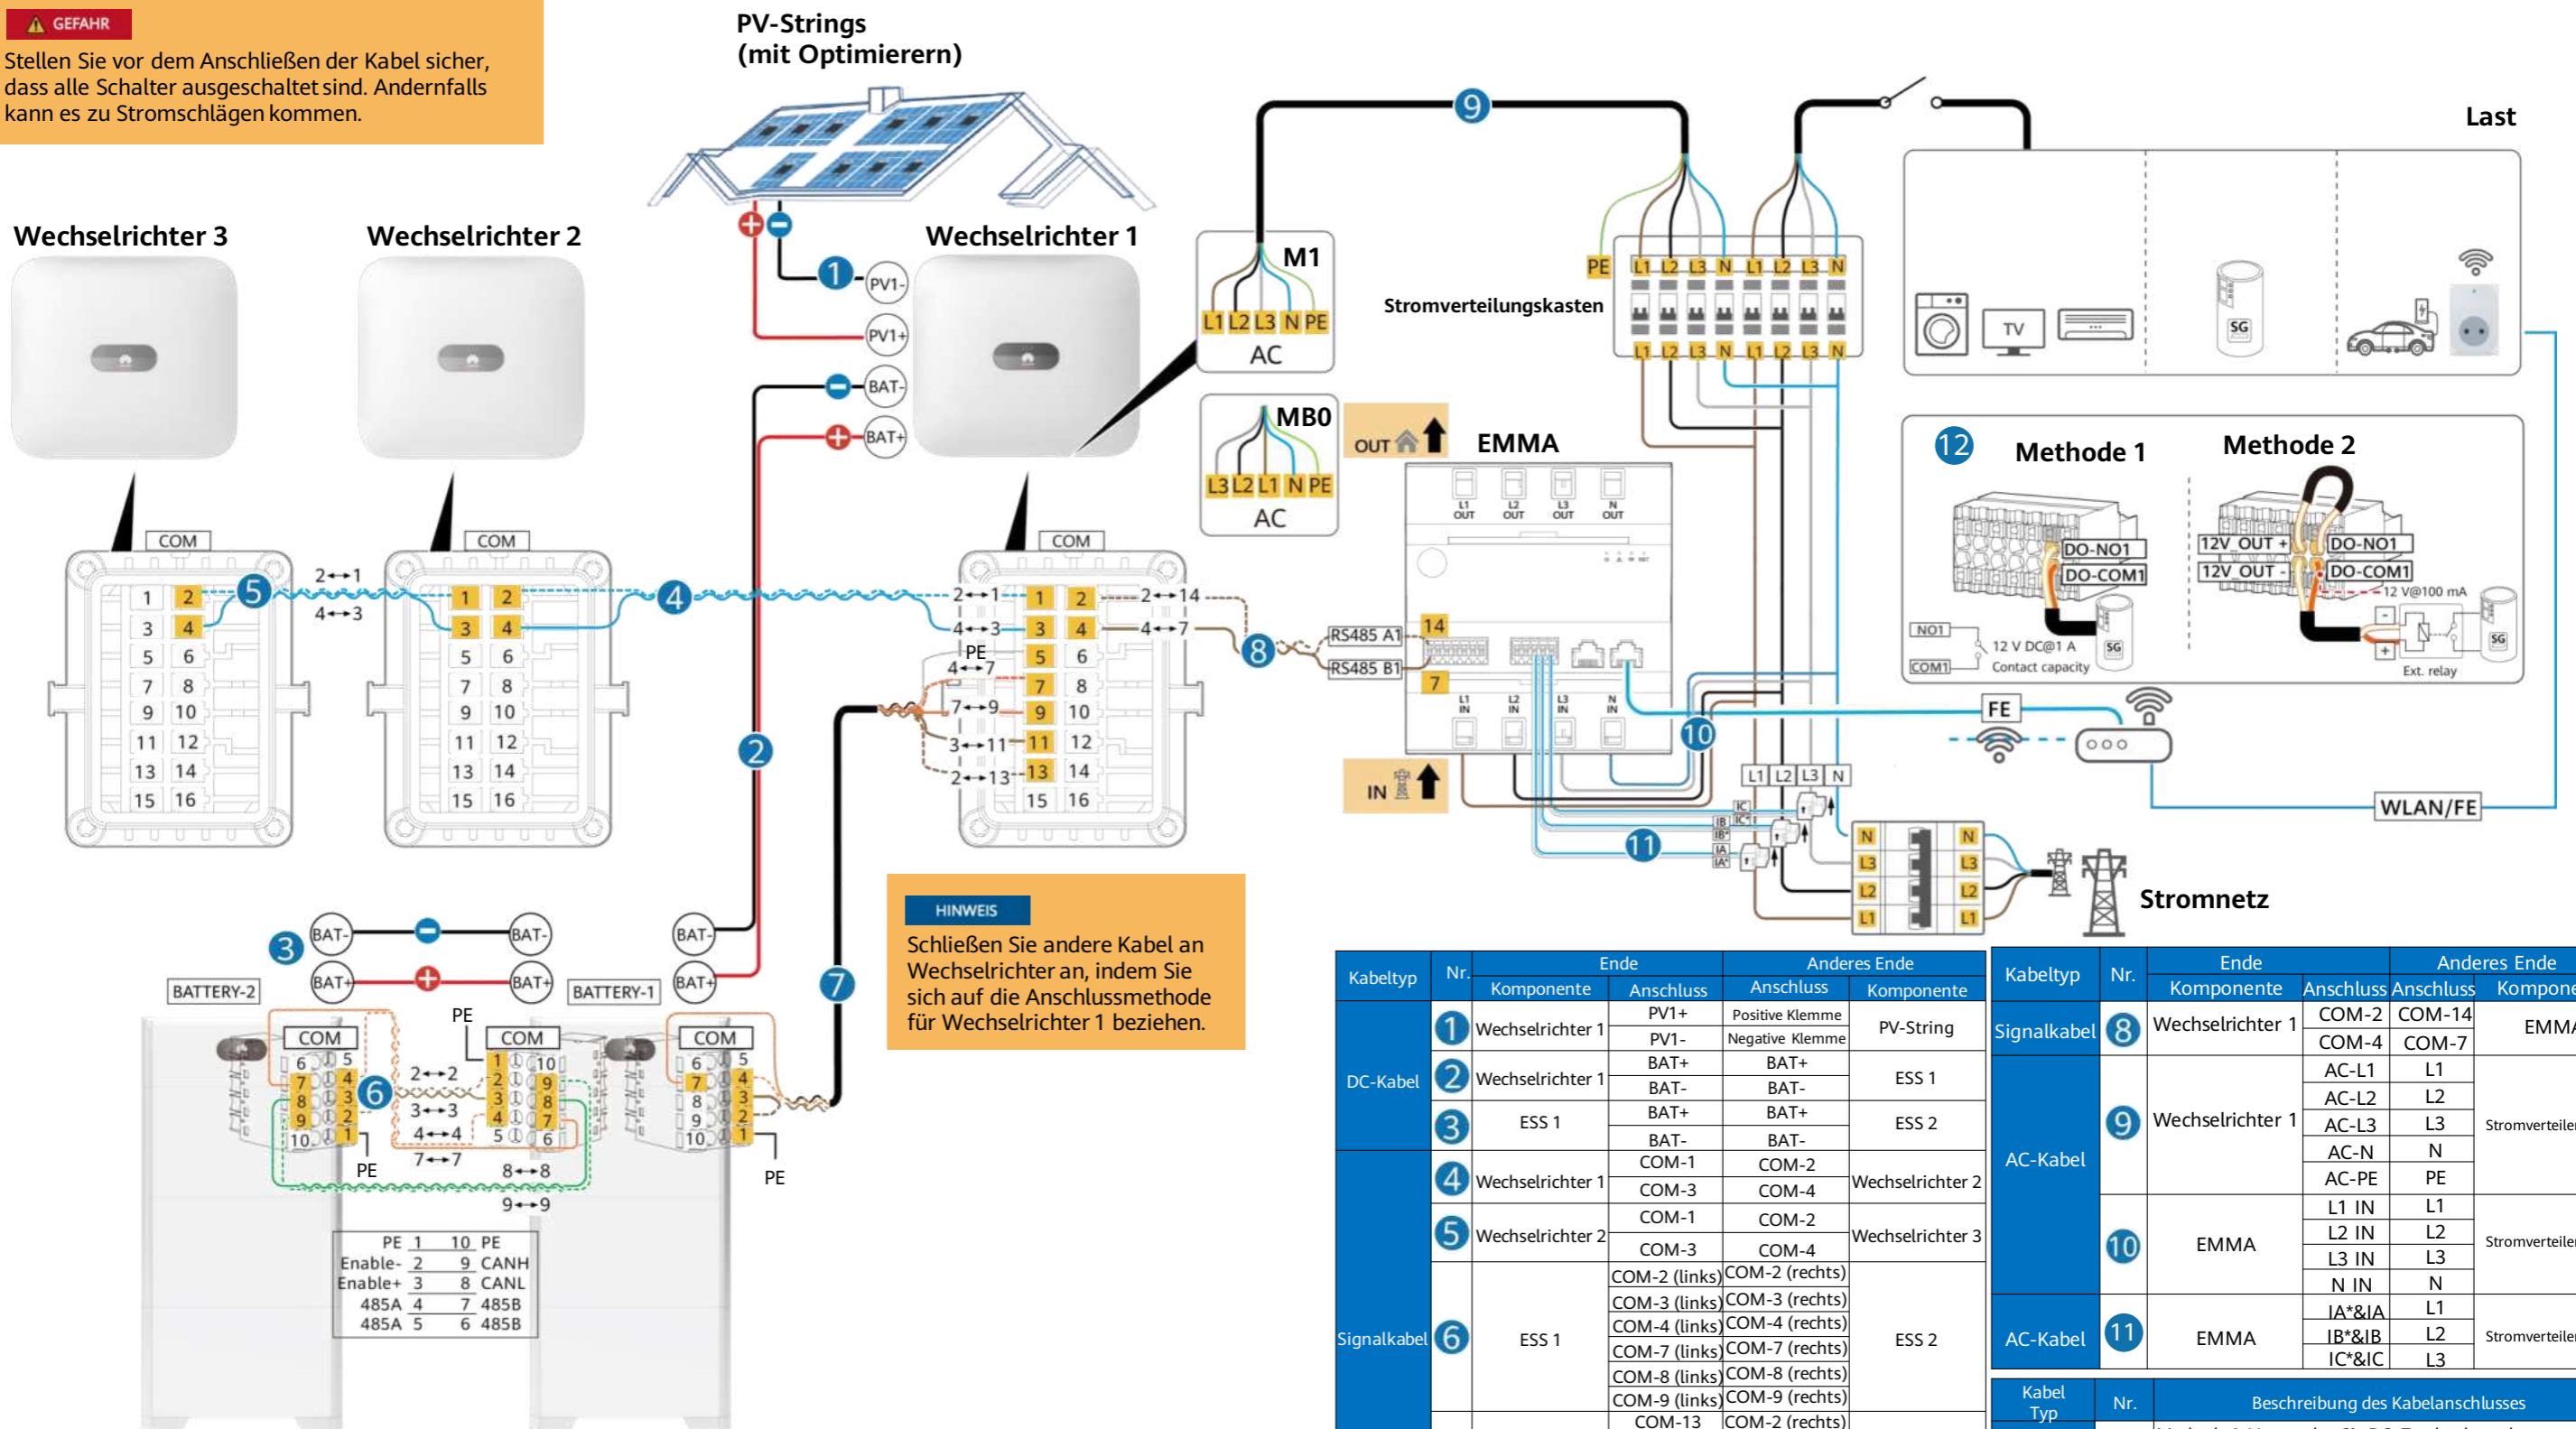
GEFAHR
Stellen Sie vor dem Anschließen der Kabel sicher, dass alle Schalter ausgeschaltet sind. Andernfalls kann es zu Stromschlägen kommen.

PV-Strings
(mit Optimierern)

Last

Wechselrichter 3
Wechselrichter 2
Wechselrichter 1

PV1-
PV1+
BAT-
BAT+

M1
L1 L2 L3 N PE
AC

MB0
L3 L2 L1 N PE
AC

PE
L1 L2 L3 N L1 L2 L3 N
Stromverteilungskasten
L1 L2 L3 N L1 L2 L3 N

TV
SG

OUT
EMMA
L1 OUT L2 OUT L3 OUT N OUT

12 Methode 1
Methode 2
DO-NO1
DO-COM1
12V OUT +
12V OUT -
DO-NO1
DO-COM1
12 V@100 mA
NO1
COM1
12 V DC@1 A
Contact capacity
SG
Ext. relay
SG

COM
1 2
3 4
5 6
7 8
9 10
11 12
13 14
15 16

2↔1
4↔3

COM
1 2
3 4
5 6
7 8
9 10
11 12
13 14
15 16

COM
2↔1
4↔3
PE
4↔7
7↔9
3↔11
2↔13
1 2
3 4
5 6
7 8
9 10
11 12
13 14
15 16
2↔14
4↔7

RS485 A1
RS485 B1
14
7
L1 IN L2 IN L3 IN N IN

FE
IN
L1 L2 L3 N
IC IC* IB IB* IA IA*
N L3 L2 L1
N L3 L2 L1
WLAN/FE
Stromnetz

BAT- BAT-
BAT+ BAT+
BATTERY-2
BATTERY-1
BAT-
BAT+

COM
6 5
7 4
8 3
9 2
10 1
PE
2↔2
3↔3
4↔4
7↔7
8↔8
9↔9
PE
COM
1 10
2 9
3 8
4 7
5 6
COM
6 5
7 4
8 3
9 2
10 1
PE

| PE | 1 | 10 | PE |
|---|---|---|---|
| Enable- | 2 | 9 | CANH |
| Enable+ | 3 | 8 | CANL |
| 485A | 4 | 7 | 485B |
| 485A | 5 | 6 | 485B |

HINWEIS
Schließen Sie andere Kabel an Wechselrichter an, indem Sie sich auf die Anschlussmethode für Wechselrichter 1 beziehen.

| Kabeltyp | Nr. | Ende Komponente | Ende Anschluss | Anderes Ende Anschluss | Anderes Ende Komponente |
|---|---|---|---|---|---|
| DC-Kabel | 1 | Wechselrichter 1 | PV1+ | Positive Klemme | PV-String |
| | | | PV1- | Negative Klemme | |
| | 2 | Wechselrichter 1 | BAT+ | BAT+ | ESS 1 |
| | | | BAT- | BAT- | |
| | 3 | ESS 1 | BAT+ | BAT+ | ESS 2 |
| | | | BAT- | BAT- | |
| Signalkabel | 4 | Wechselrichter 1 | COM-1 | COM-2 | Wechselrichter 2 |
| | | | COM-3 | COM-4 | |
| | 5 | Wechselrichter 2 | COM-1 | COM-2 | Wechselrichter 3 |
| | | | COM-3 | COM-4 | |
| | 6 | ESS 1 | COM-2 (links) | COM-2 (rechts) | ESS 2 |
| | | | COM-3 (links) | COM-3 (rechts) | |
| | | | COM-4 (links) | COM-4 (rechts) | |
| | | | COM-7 (links) | COM-7 (rechts) | |
| | | | COM-8 (links) | COM-8 (rechts) | |
| | | | COM-9 (links) | COM-9 (rechts) | |
| | | | COM-13 | COM-2 (rechts) | |

| Kabeltyp | Nr. | Ende Komponente | Ende Anschluss | Anderes Ende Anschluss | Anderes Ende Kompone |
|---|---|---|---|---|---|
| Signalkabel | 8 | Wechselrichter 1 | COM-2 | COM-14 | EMMA |
| | | | COM-4 | COM-7 | |
| AC-Kabel | 9 | Wechselrichter 1 | AC-L1 | L1 | Stromverteile |
| | | | AC-L2 | L2 | |
| | | | AC-L3 | L3 | |
| | | | AC-N | N | |
| | | | AC-PE | PE | |
| | 10 | EMMA | L1 IN | L1 | Stromverteile |
| | | | L2 IN | L2 | |
| | | | L3 IN | L3 | |
| | | | N IN | N | |
| AC-Kabel | 11 | EMMA | IA*&IA | L1 | Stromverteile |
| | | | IB*&IB | L2 | |
| | | | IC*&IC | L3 | |

| Kabel Typ | Nr. | Beschreibung des Kabelanschlusses |
|---|---|---|